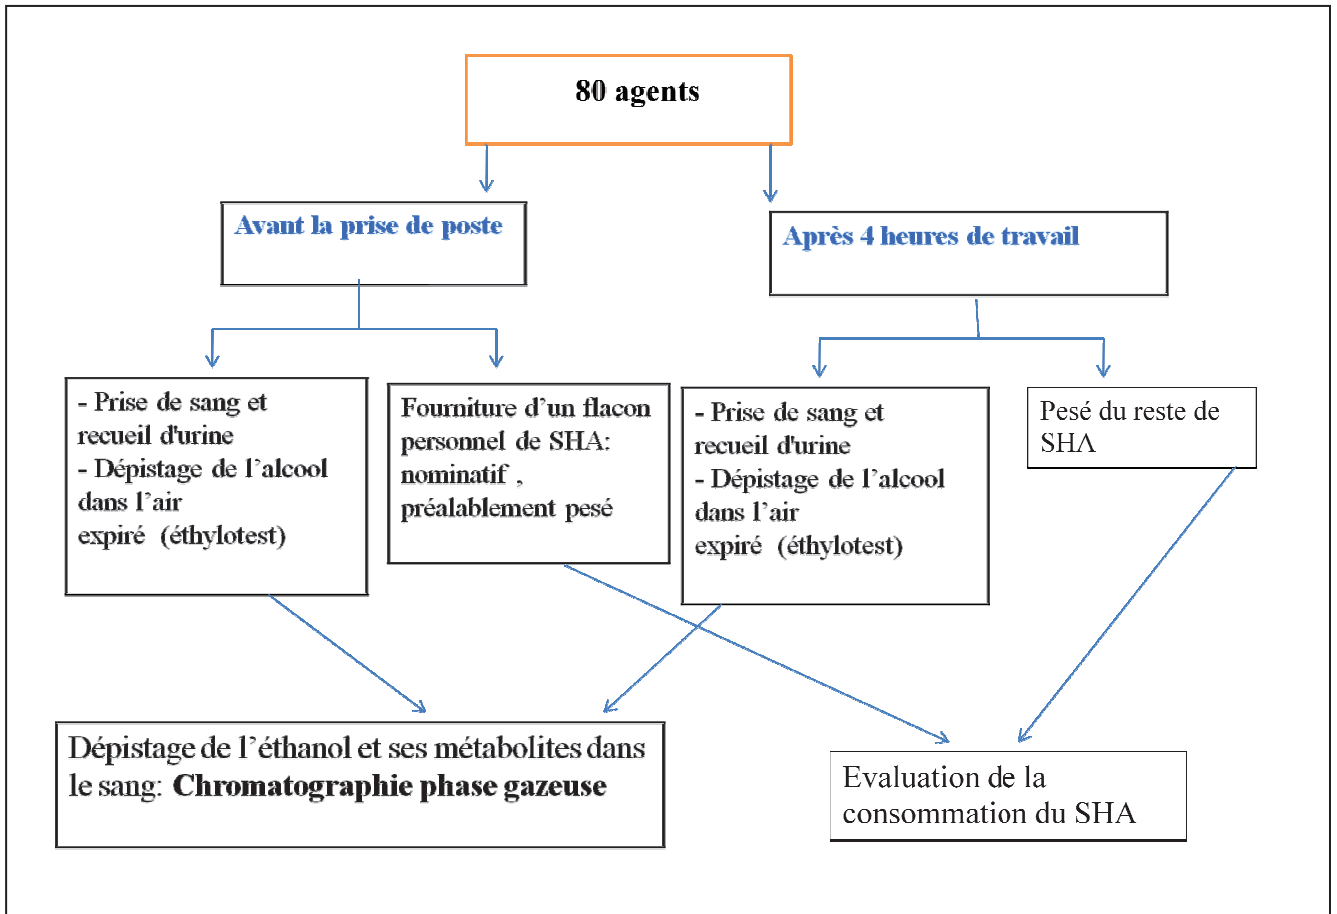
80 agents

Avant la prise de poste

Après 4 heures de travail

- Prise de sang et recueil d'urine
- Dépistage de l'alcool dans l'air expiré (éthylotest)

Fourniture d'un flacon personnel de SHA: nominatif , préalablement pesé

- Prise de sang et recueil d'urine
- Dépistage de l'alcool dans l'air expiré (éthylotest)

Pesé du reste de SHA

Dépistage de l'éthanol et ses métabolites dans le sang: **Chromatographie phase gazeuse**

Evaluation de la consommation du SHA